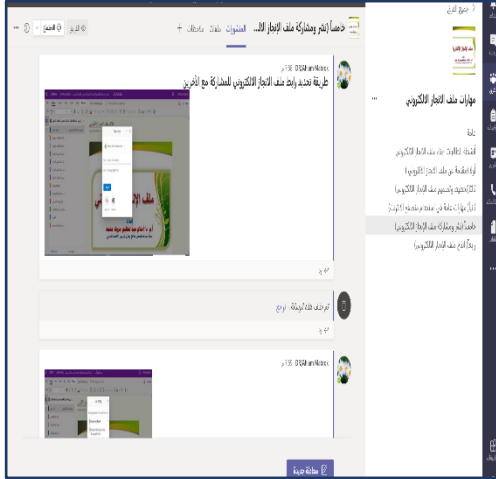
< جميع الفرق

مهارات ملف الانجاز الالكتروني ...

عامة
أنشطة وتطبيقات ملف الانجاز الالكتروني
أولاً مفهوم ملف الانجاز الالكتروني
ثانياً تخطيط وتصميم ملف الانجاز الالكتروني
ثالثاً مهارات عامة في تصميم ملف الانجاز
خامساً نشر ومشاركة ملف الإنجاز الالكتروني
رابعاً أنواع ملف الانجاز الالكتروني

خامساً نشر ومشاركة ملف الإنجاز الا... المنشورات ملفات ملاحظات +

الاجتماع

ElSAlam Mobile 1:36 م
طريقة تحديد رابط ملف الانجاز الالكتروني للمشاركة مع الاخرين

ملف الإنجاز

↩ رد

انضم إلى هذا الاجتماع. توقع

↩ رد

ElSAlam Mobile 1:36 م

محادثة جديدة